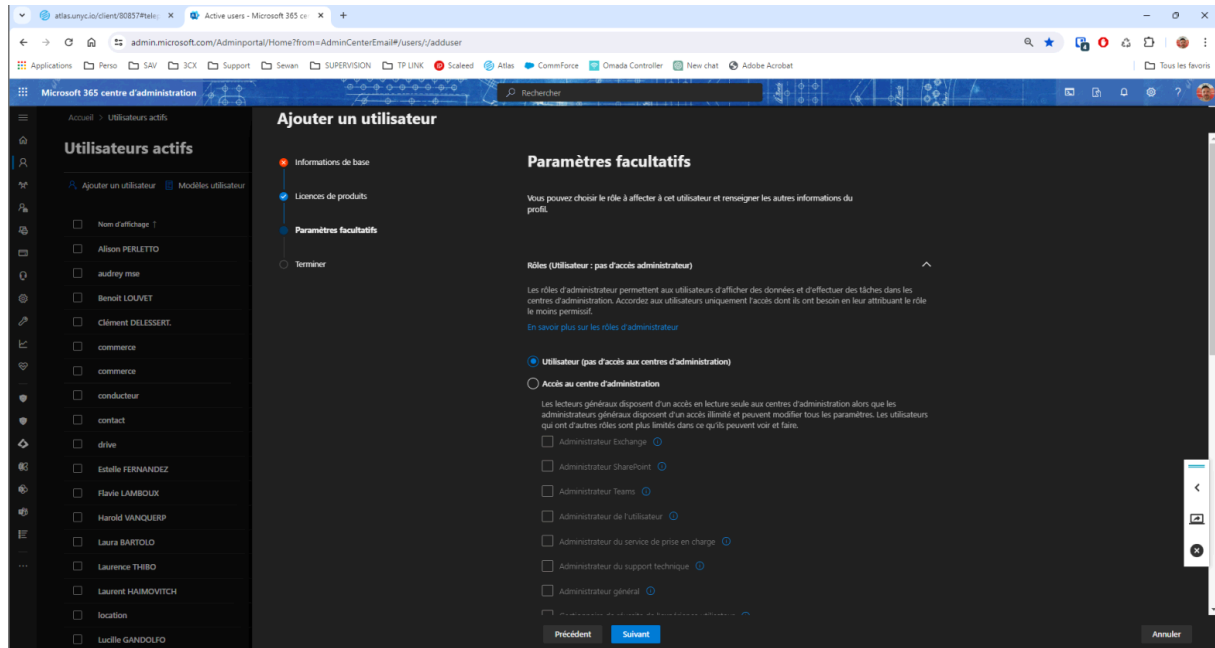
atlas.unyc.io/client/80857#tele ×
Active users - Microsoft 365 ce ×
+

admin.microsoft.com/Adminportal/Home?from=AdminCenterEmail#/users/:/adduser

Applications Perso SAV 3CX Support Sewan SUPERVISION TP LINK Scaleed Atlas CommForce Omada Controller New chat Adobe Acrobat Tous les favoris

Microsoft 365 centre d'administration
Rechercher

Accueil > Utilisateurs actifs

Utilisateurs actifs

Ajouter un utilisateur
Modèles utilisateur

Nom d'affichage ↑
Alison PERLETTO
audrey mse
Benoit LOUVET
Clément DELESSERT.
commerce
commerce
conducteur
contact
drive
Estelle FERNANDEZ
Flavie LAMBOUX
Harold VANQUERP
Laura BARTOLO
Laurence THIBO
Laurent HAIMOVITCH
location
Lucille GANDOLFO

Ajouter un utilisateur

Informations de base
Licences de produits
Paramètres facultatifs
Terminer

Paramètres facultatifs

Vous pouvez choisir le rôle à affecter à cet utilisateur et renseigner les autres informations du profil.

Rôles (Utilisateur : pas d'accès administrateur)

Les rôles d'administrateur permettent aux utilisateurs d'afficher des données et d'effectuer des tâches dans les centres d'administration. Accordez aux utilisateurs uniquement l'accès dont ils ont besoin en leur attribuant le rôle le moins permissif.
En savoir plus sur les rôles d'administrateur

Utilisateur (pas d'accès aux centres d'administration)
Accès au centre d'administration

Les lecteurs généraux disposent d'un accès en lecture seule aux centres d'administration alors que les administrateurs généraux disposent d'un accès illimité et peuvent modifier tous les paramètres. Les utilisateurs qui ont d'autres rôles sont plus limités dans ce qu'ils peuvent voir et faire.

Administrateur Exchange
Administrateur SharePoint
Administrateur Teams
Administrateur de l'utilisateur
Administrateur du service de prise en charge
Administrateur du support technique
Administrateur général
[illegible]

Précédent
Suivant
Annuler